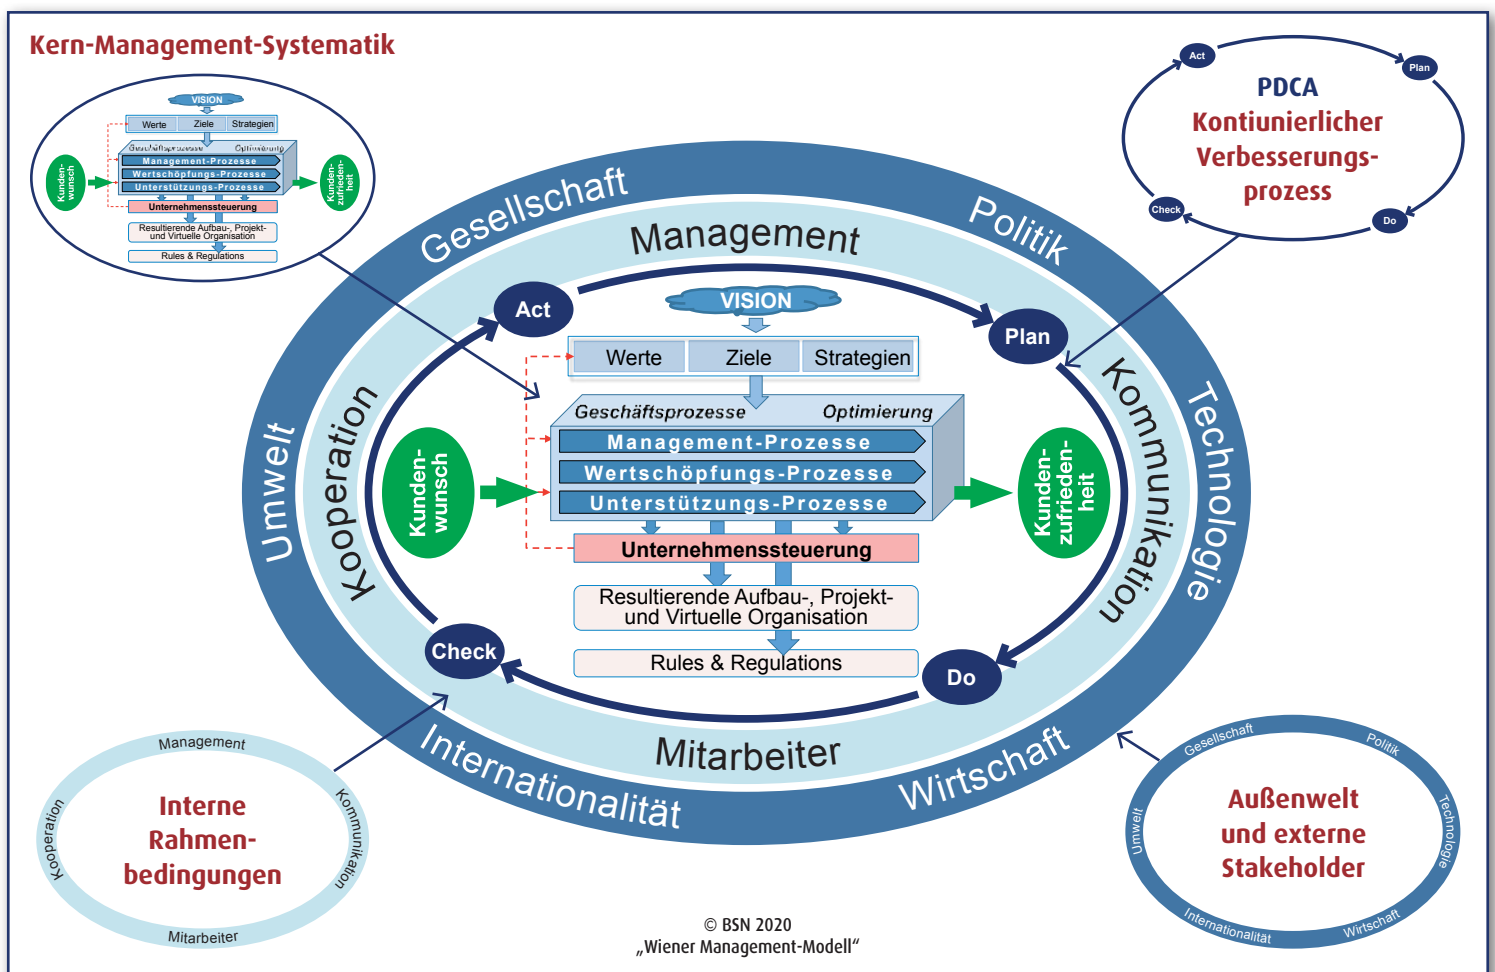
Kern-Management-Systematik

VISION
Werte | Ziele | Strategien
Geschäftsprozesse Optimierung
Management-Prozesse
Wertschöpfungs-Prozesse
Unterstützungs-Prozesse
Unternehmenssteuerung
Resultierende Aufbau-, Projekt- und Virtuelle Organisation
Rules & Regulations
Kundenwunsch
Kundenzufriedenheit

Act
Plan
Check
Do
PDCA
Kontiunierlicher Verbesserungsprozess

Gesellschaft
Politik
Technologie
Wirtschaft
Internationalität
Umwelt

Management
Kommunikation
Mitarbeiter
Kooperation

Act
Plan
Check
Do

VISION

| Werte | Ziele | Strategien |
|---|---|---|

Geschäftsprozesse Optimierung
Management-Prozesse
Wertschöpfungs-Prozesse
Unterstützungs-Prozesse
Unternehmenssteuerung
Resultierende Aufbau-, Projekt- und Virtuelle Organisation
Rules & Regulations

Kundenwunsch
Kundenzufriedenheit

Management
Kommunikation
Mitarbeiter
Kooperation
Interne Rahmenbedingungen

Gesellschaft
Politik
Technologie
Wirtschaft
Internationalität
Umwelt
Außenwelt und externe Stakeholder

© BSN 2020
„Wiener Management-Modell“